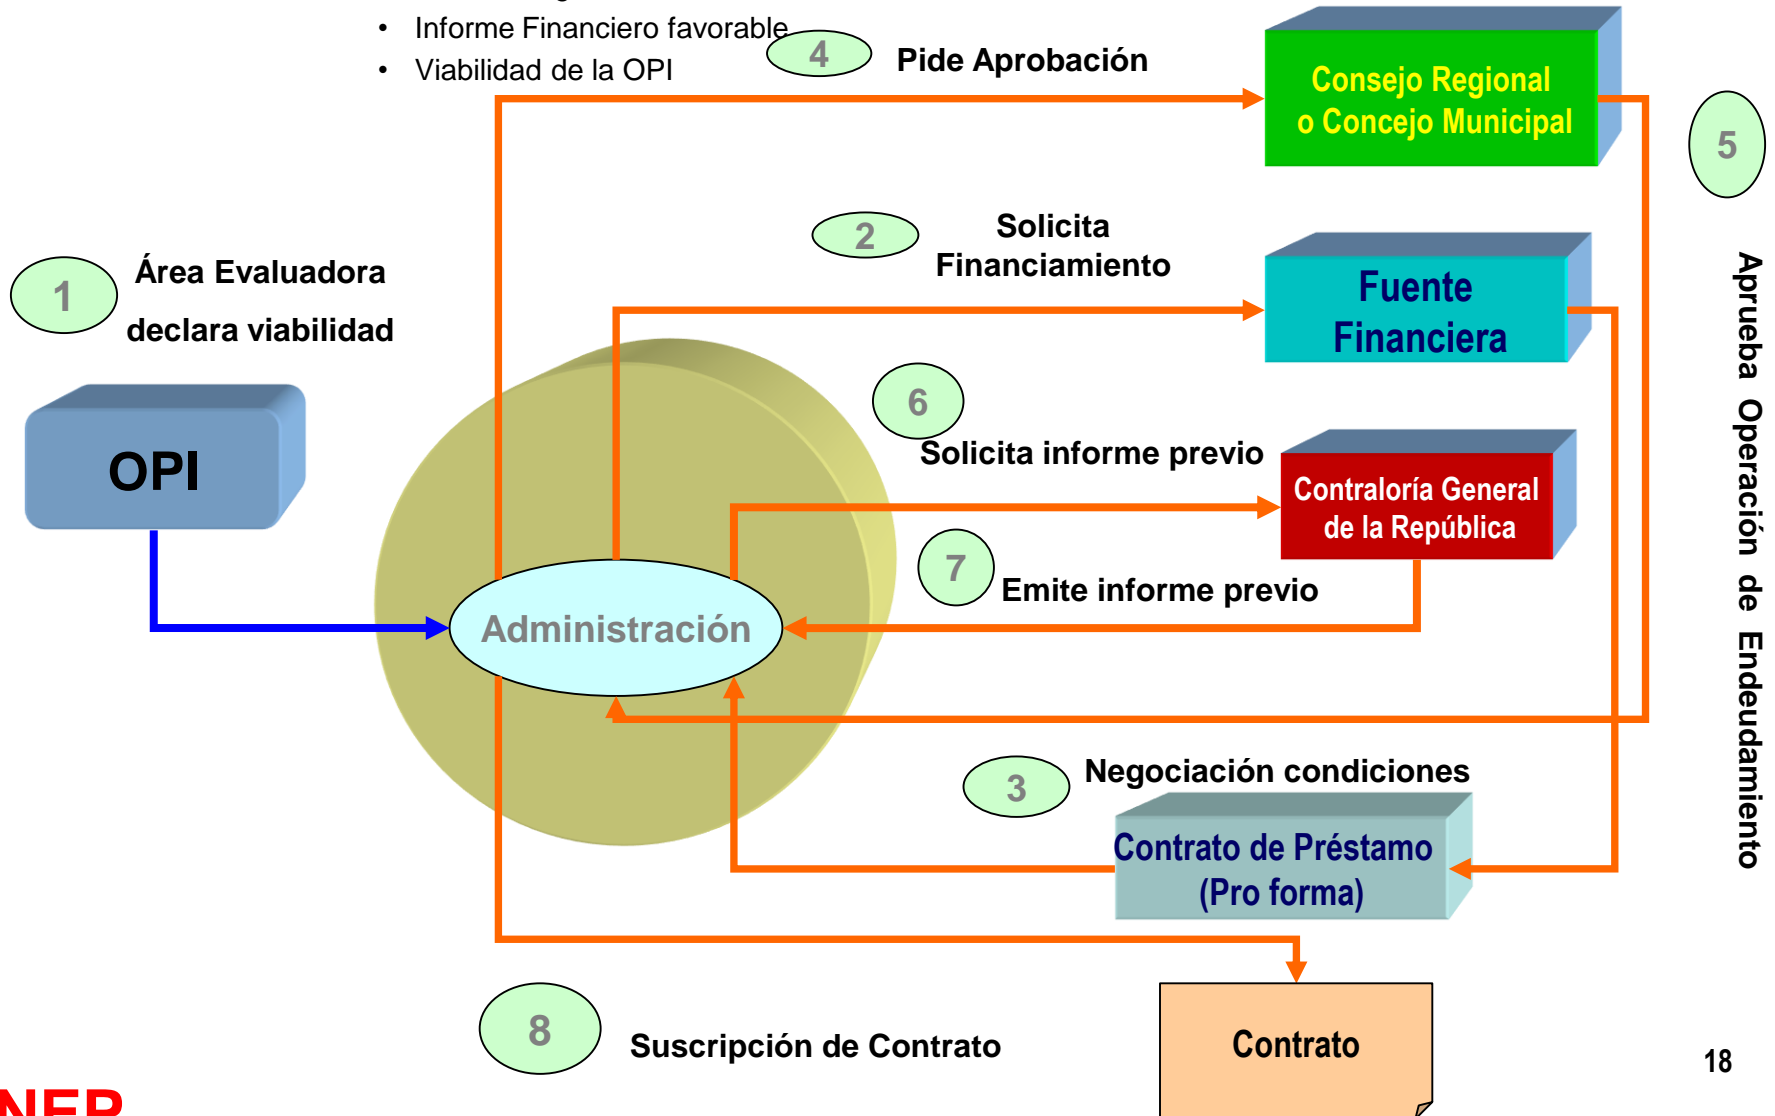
• Informe Financiero favorable
• Viabilidad de la OPI

4 Pide Aprobación

Consejo Regional o Concejo Municipal

5

Aprueba Operación de Endeudamiento

2 Solicita Financiamiento

Fuente Financiera

1 Área Evaluadora declara viabilidad

OPI

6 Solicita informe previo

Contraloría General de la República

7 Emite informe previo

Administración

3 Negociación condiciones

Contrato de Préstamo (Pro forma)

8 Suscripción de Contrato

Contrato

18

NEP